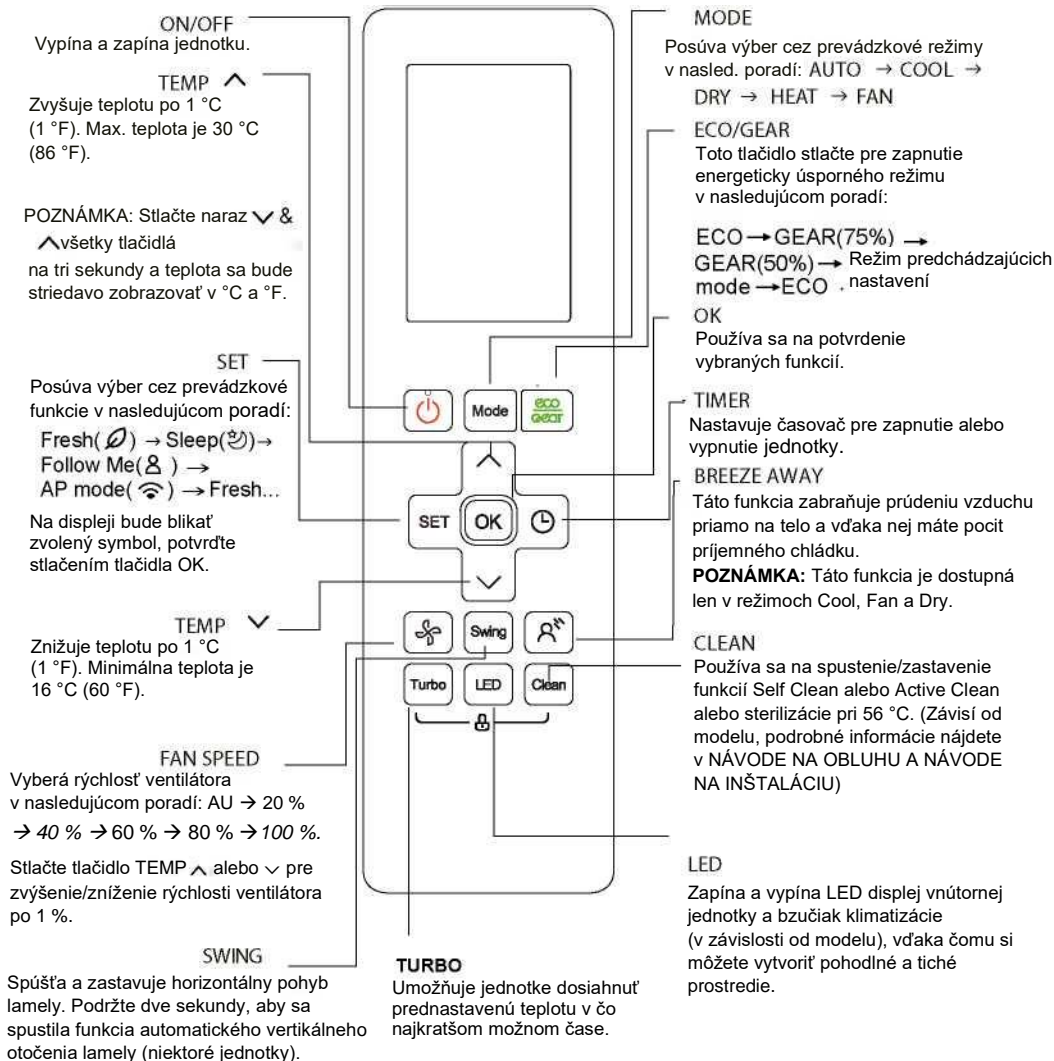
ON/OFF
Vypína a zapína jednotku.

TEMP ∧
Zvyšuje teplotu po 1 °C (1 °F). Max. teplota je 30 °C (86 °F).

POZNÁMKA: Stlačte naraz ∨ & ∧všetky tlačidlá na tri sekundy a teplota sa bude striedavo zobrazovať v °C a °F.

SET
Posúva výber cez prevádzkové funkcie v nasledujúcom poradí:
Fresh( ) → Sleep( )→ Follow Me( ) → AP mode( ) → Fresh...

Na displeji bude blikať zvolený symbol, potvrďte stlačením tlačidla OK.

TEMP ∨
Znižuje teplotu po 1 °C (1 °F). Minimálna teplota je 16 °C (60 °F).

FAN SPEED
Vyberá rýchlosť ventilátora v nasledujúcom poradí: AU → 20 % → 40 % → 60 % → 80 % → 100 %.

Stlačte tlačidlo TEMP ∧ alebo ∨ pre zvýšenie/zníženie rýchlosti ventilátora po 1 %.

SWING
Spúšťa a zastavuje horizontálny pohyb lamely. Podržte dve sekundy, aby sa spustila funkcia automatického vertikálneho otočenia lamely (niektoré jednotky).

MODE
Posúva výber cez prevádzkové režimy v nasled. poradí: AUTO → COOL → DRY → HEAT → FAN

ECO/GEAR
Toto tlačidlo stlačte pre zapnutie energeticky úsporného režimu v nasledujúcom poradí:

ECO → GEAR(75%) → GEAR(50%) → Režim predchádzajúcich nastavení mode → ECO .

OK
Používa sa na potvrdenie vybraných funkcií.

TIMER
Nastavuje časovač pre zapnutie alebo vypnutie jednotky.

BREEZE AWAY
Táto funkcia zabraňuje prúdeniu vzduchu priamo na telo a vďaka nej máte pocit príjemného chládku.
POZNÁMKA: Táto funkcia je dostupná len v režimoch Cool, Fan a Dry.

CLEAN
Používa sa na spustenie/zastavenie funkcií Self Clean alebo Active Clean alebo sterilizácie pri 56 °C. (Závisí od modelu, podrobné informácie nájdete v NÁVODE NA OBLUHU A NÁVODE NA INŠTALÁCIU)

Mode
eco Gear
SET
OK
Swing
Turbo
LED
Clean

LED
Zapína a vypína LED displej vnútornej jednotky a bzučiak klimatizácie (v závislosti od modelu), vďaka čomu si môžete vytvoriť pohodlné a tiché prostredie.

TURBO
Umožňuje jednotke dosiahnuť prednastavenú teplotu v čo najkratšom možnom čase.